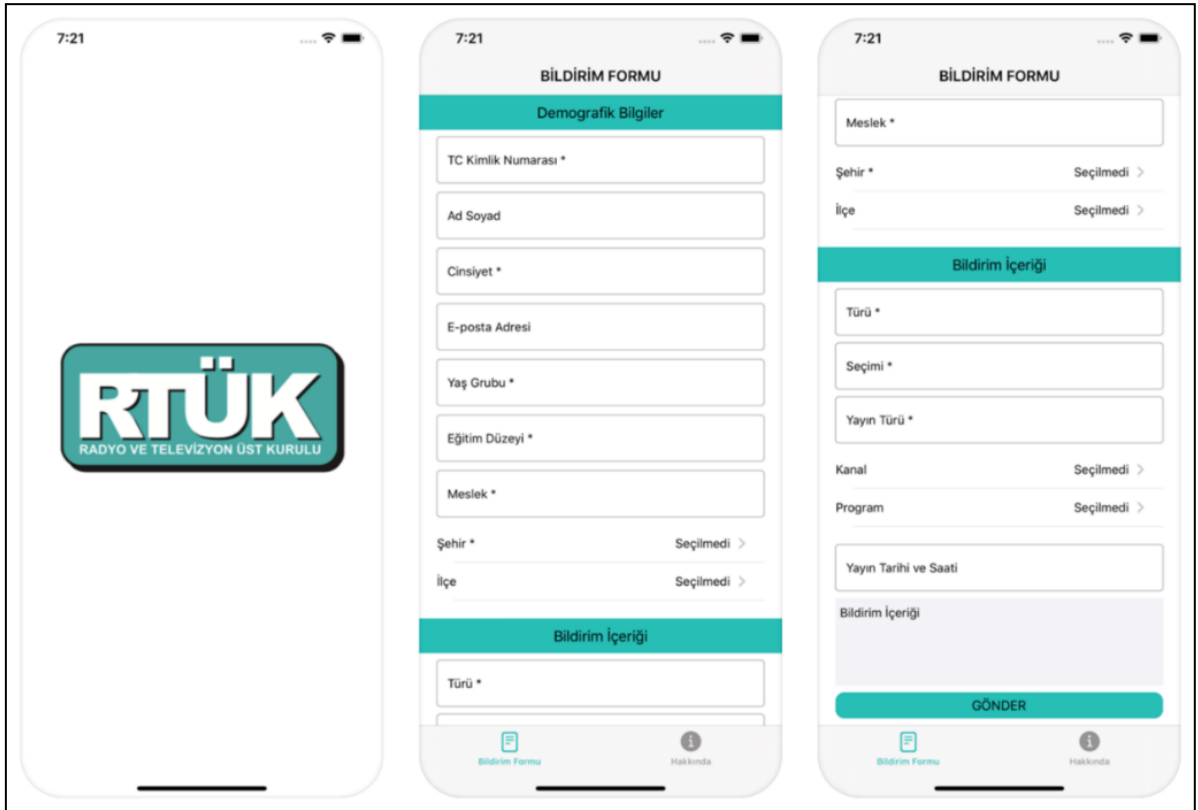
7:21

RTÜK
RADYO VE TELEVİZYON ÜST KURULU

7:21

BİLDİRİM FORMU

Demografik Bilgiler

TC Kimlik Numarası *

Ad Soyad

Cinsiyet *

E-posta Adresi

Yaş Grubu *

Eğitim Düzeyi *

Meslek *

Şehir * Seçilmedi >

İlçe Seçilmedi >

Bildirim İçeriği

Türü *

Bildirim Formu Hakkında

7:21

BİLDİRİM FORMU

Meslek *

Şehir * Seçilmedi >

İlçe Seçilmedi >

Bildirim İçeriği

Türü *

Seçimi *

Yayın Türü *

Kanal Seçilmedi >

Program Seçilmedi >

Yayın Tarihi ve Saati

Bildirim İçeriği

GÖNDER

Bildirim Formu Hakkında